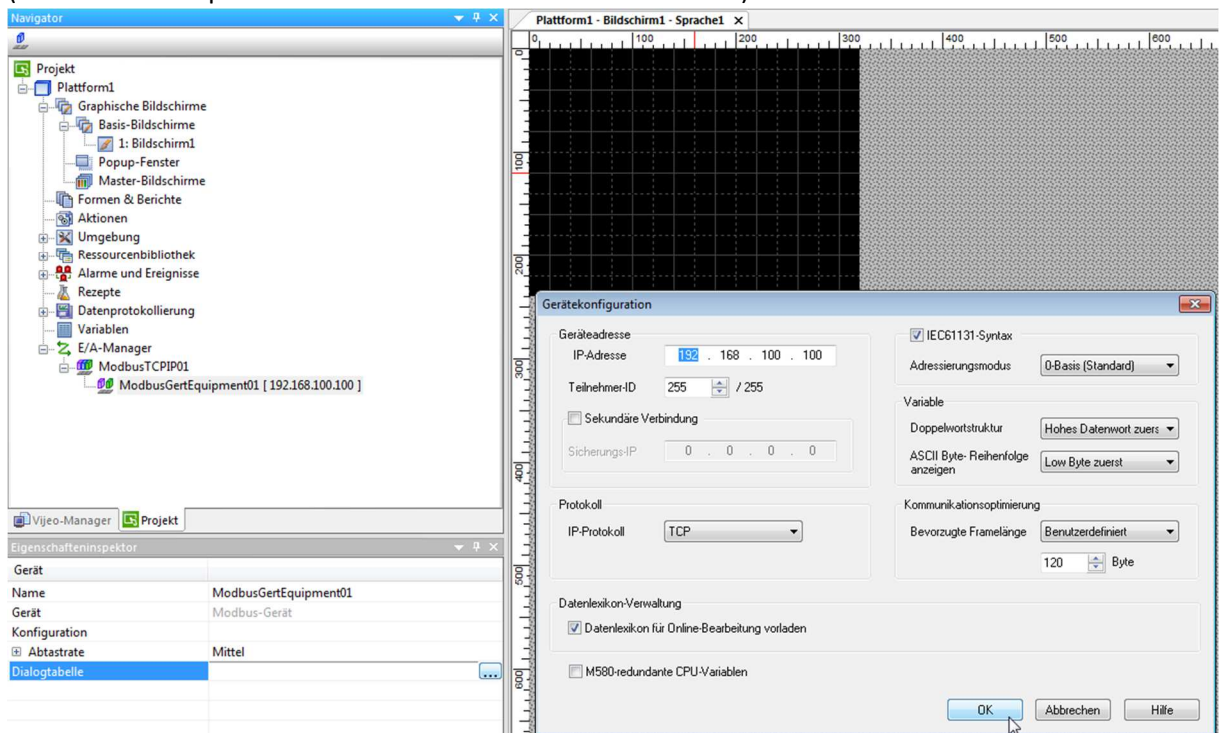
Navigator

Projekt
Plattform1
Graphische Bildschirme
Basis-Bildschirme
1: Bildschirm1
Popup-Fenster
Master-Bildschirme
Formen & Berichte
Aktionen
Umgebung
Ressourcenbibliothek
Alarme und Ereignisse
Rezepte
Datenprotokollierung
Variablen
E/A-Manager
ModbusTCPIP01
ModbusGertEquipment01 [ 192.168.100.100 ]

Vijeo-Manager
Projekt

Eigenschafteninspektor

| Gerät | |
|---|---|
| Name | ModbusGertEquipment01 |
| Gerät | Modbus-Gerät |
| Konfiguration | |
| Abtastrate | Mittel |
| Dialogtabelle | ... |

Plattform1 - Bildschirm1 - Sprache1

0 100 200 300 400 500 600
100 200 300 400 500 600

Gerätekonfiguration

Geräteadresse
IP-Adresse 192 . 168 . 100 . 100
Teilnehmer-ID 255 / 255
Sekundäre Verbindung
Sicherungs-IP 0 . 0 . 0 . 0

Protokoll
IP-Protokoll TCP

IEC61131-Syntax
Adressierungsmodus 0-Basis (Standard)

Variable
Doppelwortstruktur Hohes Datenwort zuers
ASCII Byte- Reihenfolge anzeigen Low Byte zuerst

Kommunikationsoptimierung
Bevorzugte Framelänge Benutzerdefiniert
120 Byte

Datenlexikon-Verwaltung
Datenlexikon für Online-Bearbeitung vorladen

M580-redundante CPU-Variablen

OK Abbrechen Hilfe